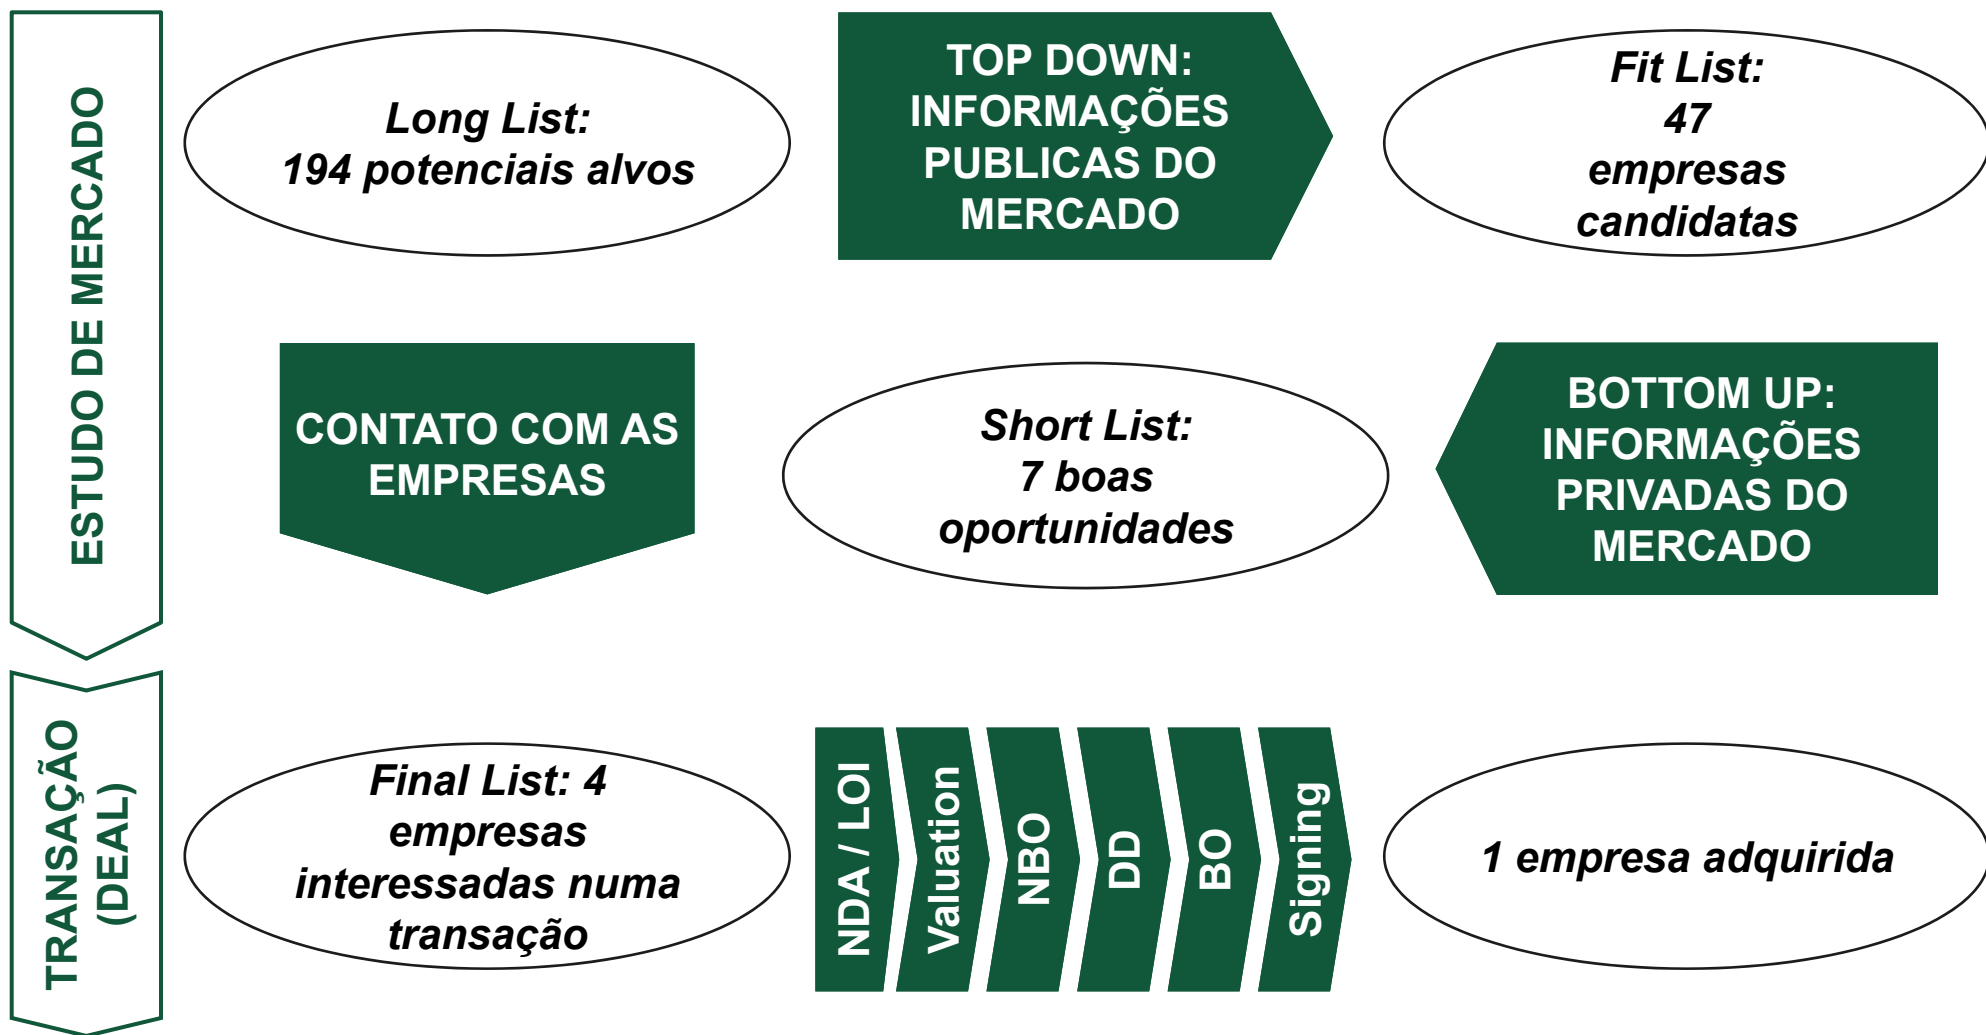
ESTUDO DE MERCADO

Long List:
194 potenciais alvos

TOP DOWN:
INFORMAÇÕES
PUBLICAS DO
MERCADO

Fit List:
47
empresas
candidatas

CONTATO COM AS
EMPRESAS

Short List:
7 boas
oportunidades

BOTTOM UP:
INFORMAÇÕES
PRIVADAS DO
MERCADO

TRANSAÇÃO
(DEAL)

Final List: 4
empresas
interessadas numa
transação

NDA / LOI

Valuation

NBO

DD

BO

Signing

1 empresa adquirida